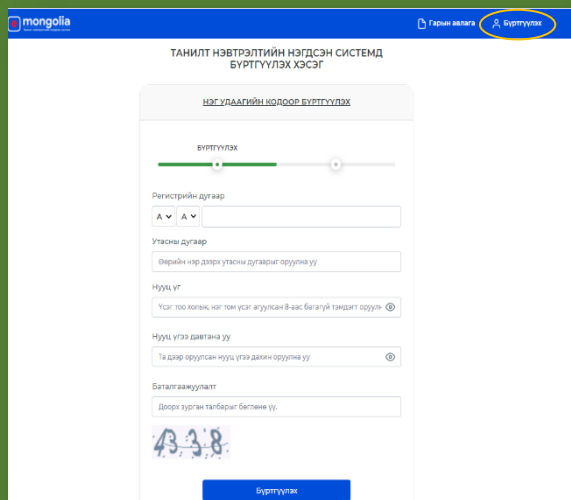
mongolia

Гарын авлага

Бүртгүүлэх

ТАНИЛТ НЭВТРЭЛТИЙН НЭГДСЭН СИСТЕМД БҮРТГҮҮЛЭХ ХЭСЭГ

НЭГ УДААГИЙН КОДООР БҮРТГҮҮЛЭХ

БҮРТГҮҮЛЭХ

Регистрийн дугаар

А А

Утасны дугаар

Өөрийн нэр дээрх утасны дугаарыг оруулна уу

Нууц үг

Үсэг тоо холих, нэг том үсэг агуулсан 8-аас багагүй тэмдэгт оруула

Нууц үгээ давтана уу

Та дээр оруулсан нууц үгээ дахин оруулна уу

Баталгаажуулалт

Доорх зурган талбарыг бөглөнө үү.

4338

Бүртгүүлэх